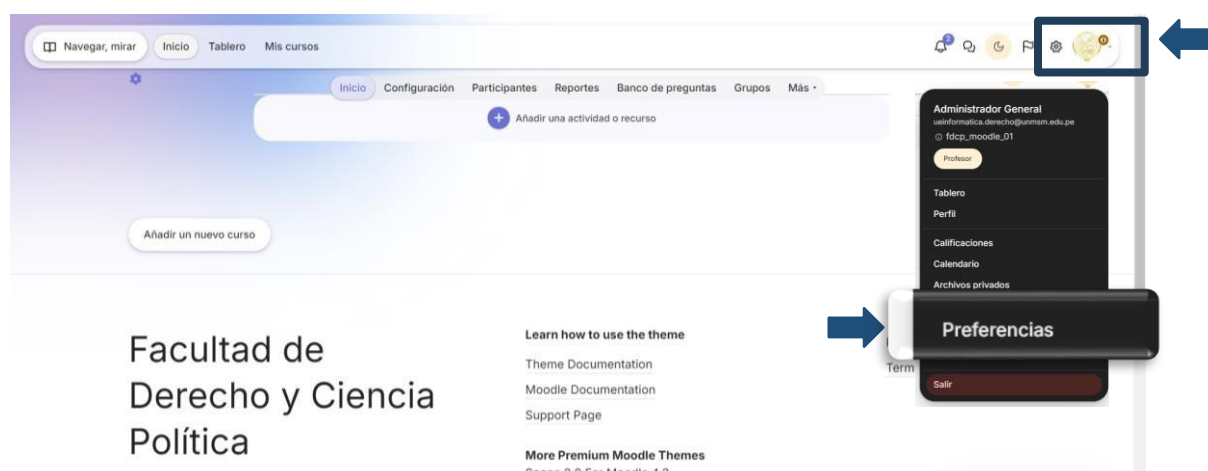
Navegar, mirar Inicio Tablero Mis cursos

Inicio Configuración Participantes Reportes Banco de preguntas Grupos Más

Añadir una actividad o recurso

Añadir un nuevo curso

Administrador General
ueinformatica.derecho@unmsm.edu.pe
fdcp_moodle_01
Profesor

Tablero
Perfil

Calificaciones
Calendario
Archivos privados

Preferencias

Term

Salir

Facultad de Derecho y Ciencia Política

Learn how to use the theme
Theme Documentation
Moodle Documentation
Support Page

More Premium Moodle Themes
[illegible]